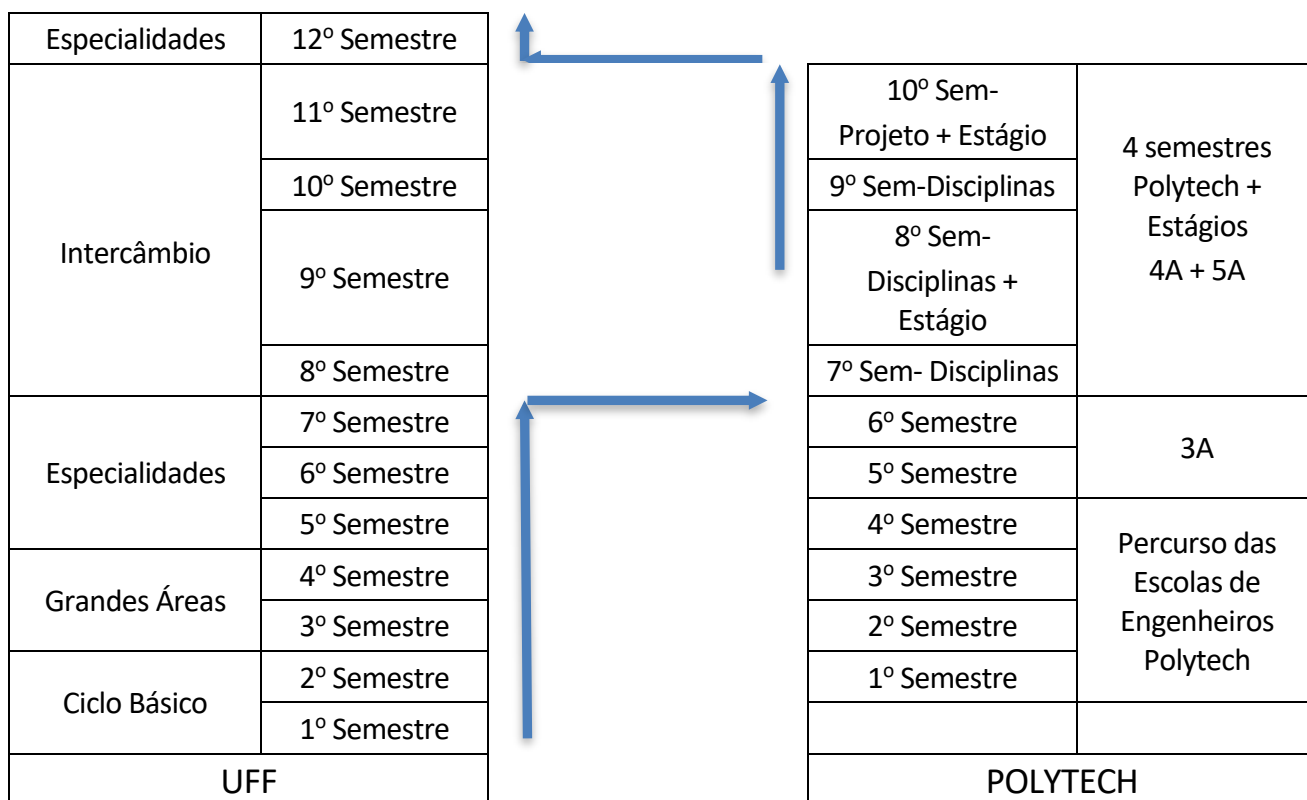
| Especialidades | 12º Semestre |
|---|---|
| Intercâmbio | 11º Semestre |
| | 10º Semestre |
| | 9º Semestre |
| | 8º Semestre |
| Especialidades | 7º Semestre |
| | 6º Semestre |
| | 5º Semestre |
| Grandes Áreas | 4º Semestre |
| | 3º Semestre |
| Ciclo Básico | 2º Semestre |
| | 1º Semestre |
| UFF | |

| 10º Sem- Projeto + Estágio | 4 semestres Polytech + Estágios 4A + 5A |
|---|---|
| 9º Sem-Disciplinas | |
| 8º Sem- Disciplinas + Estágio | |
| 7º Sem- Disciplinas | |
| 6º Semestre | 3A |
| 5º Semestre | |
| 4º Semestre | Percurso das Escolas de Engenheiros Polytech |
| 3º Semestre | |
| 2º Semestre | |
| 1º Semestre | |
| | |
| POLYTECH | |